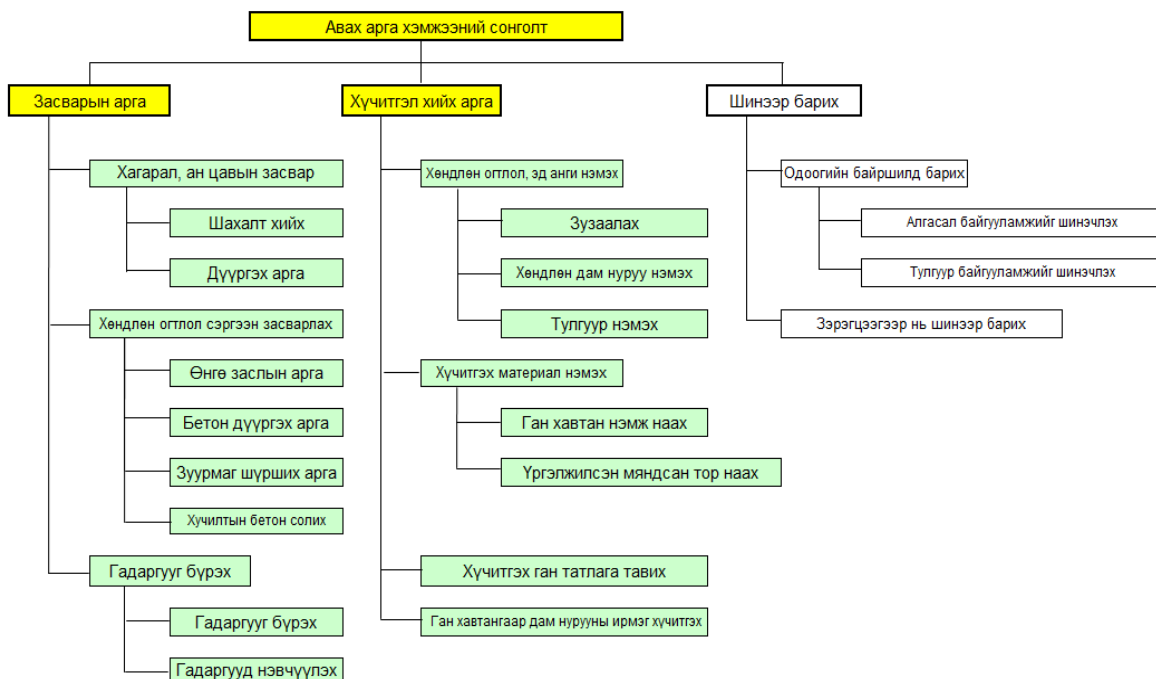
Авах арга хэмжээний сонголт

Засварын арга

Хагарал, ан цавын засвар

Шахалт хийх

Дүүргэх арга

Хөндлөн огтлол сэргээн засварлах

Өнгө заслын арга

Бетон дүүргэх арга

Зуурмаг шүрших арга

Хучилтын бетон солих

Гадаргууг бүрэх

Гадаргууг бүрэх

Гадаргууд нэвчүүлэх

Хүчитгэл хийх арга

Хөндлөн огтлол, эд анги нэмэх

Зузаалах

Хөндлөн дам нуруу нэмэх

Тулгуур нэмэх

Хүчитгэх материал нэмэх

Ган хавтан нэмж наах

Үргэлжилсэн мяндсан тор наах

Хүчитгэх ган татлага тавих

Ган хавтангаар дам нурууны ирмэг хүчитгэх

Шинээр барих

Одоогийн байршилд барих

Алгасал байгууламжийг шинэчлэх

Тулгуур байгууламжийг шинэчлэх

Зэрэгцээгээр нь шинээр барих